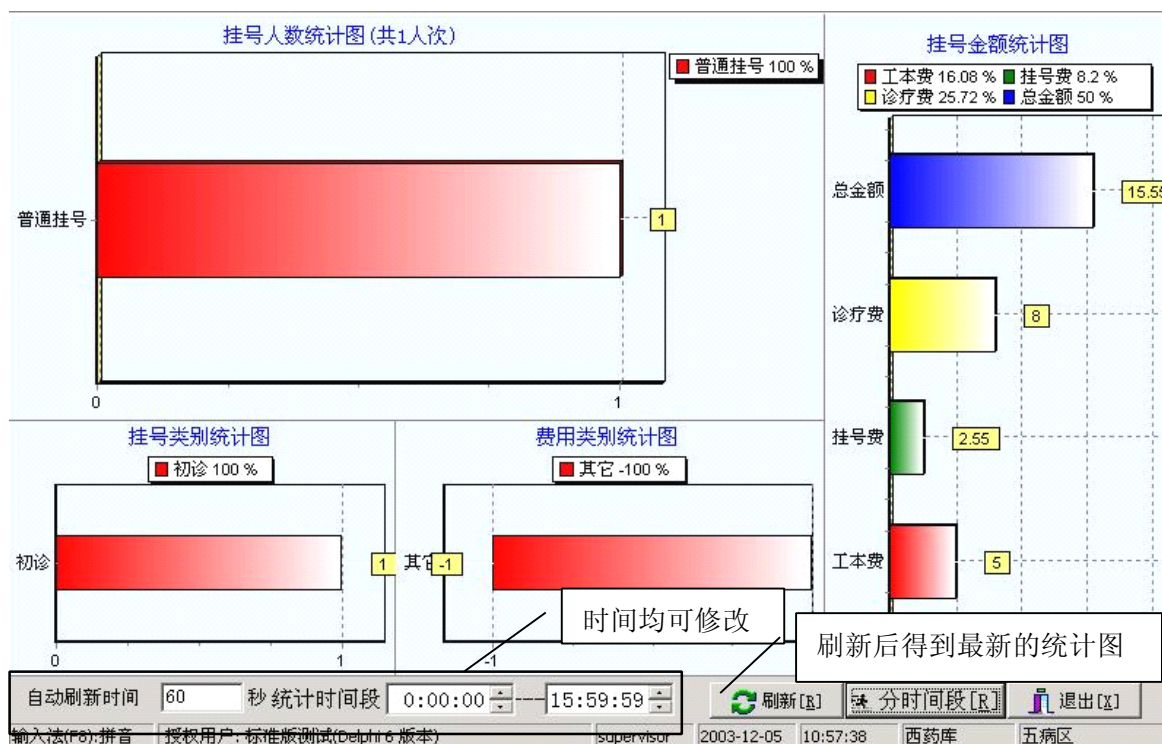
挂号人数统计图(共1人次)

普通挂号 100 %

普通挂号

1

0

1

挂号金额统计图

工本费 16.08 % 挂号费 8.2 %
诊疗费 25.72 % 总金额 50 %

总金额

15.55

诊疗费

8

挂号费

2.55

工本费

5

挂号类别统计图

初诊 100 %

初诊

1

0

1

费用类别统计图

其它 -100 %

其它

-1

-1

时间均可修改

刷新后得到最新的统计图

自动刷新时间 60 秒 统计时间段 0:00:00 --- 15:59:59

刷新[R]

分时间段[R]

退出[X]

输入法(F8):拼音 授权用户:标准版测试(Delphi 6 版本) supervisor 2003-12-05 10:57:38 西药库 五病区